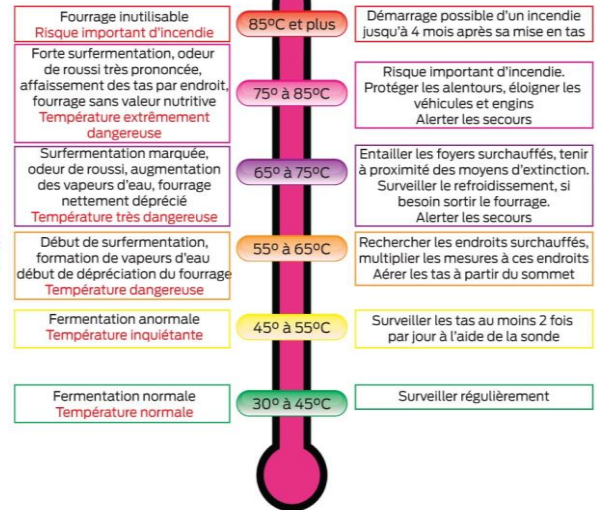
Fourrage inutilisable
Risque important d'incendie

85ºC et plus

Démarrage possible d'un incendie jusqu'à 4 mois après sa mise en tas

Forte surfermentation, odeur de roussi très prononcée, affaissement des tas par endroit, fourrage sans valeur nutritive
Température extrêmement dangereuse

75º à 85ºC

Risque important d'incendie. Protéger les alentours, éloigner les véhicules et engins
Alerter les secours

Surfermentation marquée, odeur de roussi, augmentation des vapeurs d'eau, fourrage nettement déprécié
Température très dangereuse

65º à 75ºC

Entailler les foyers surchauffés, tenir à proximité des moyens d'extinction. Surveiller le refroidissement, si besoin sortir le fourrage.
Alerter les secours

Début de surfermentation, formation de vapeurs d'eau début de dépréciation du fourrage
Température dangereuse

55º à 65ºC

Rechercher les endroits surchauffés, multiplier les mesures à ces endroits
Aérer les tas à partir du sommet

Fermentation anormale
Température inquiétante

45º à 55ºC

Surveiller les tas au moins 2 fois par jour à l'aide de la sonde

Fermentation normale
Température normale

30º à 45ºC

Surveiller régulièrement